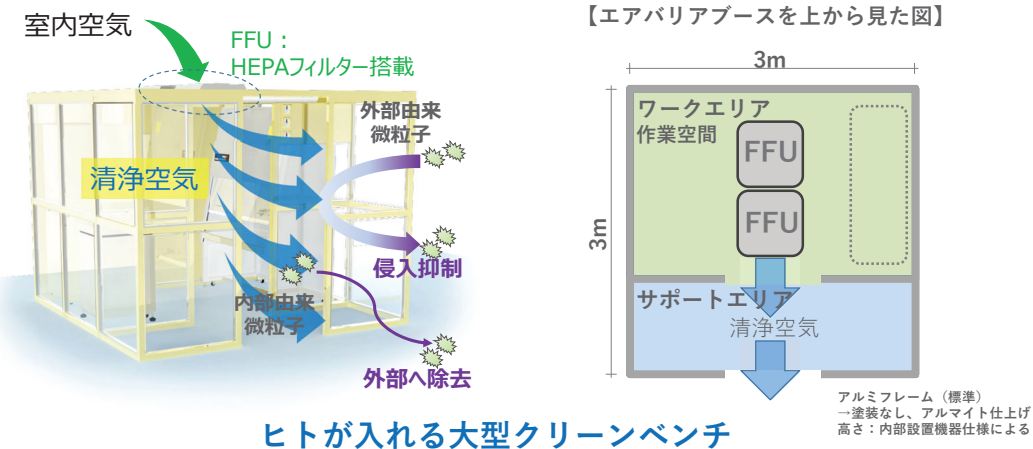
室内空気

FFU：
HEPAフィルター搭載

外部由来
微粒子

清浄空気

侵入抑制

内部由来
微粒子

外部へ除去

【エアバリアブースを上から見た図】

3m

3m

ワークエリア
作業空間

FFU

FFU

サポートエリア
清浄空気

アルミフレーム（標準）
→塗装なし、アルマイト仕上げ
高さ：内部設置機器仕様による

ヒトが入れる大型クリーンベンチ